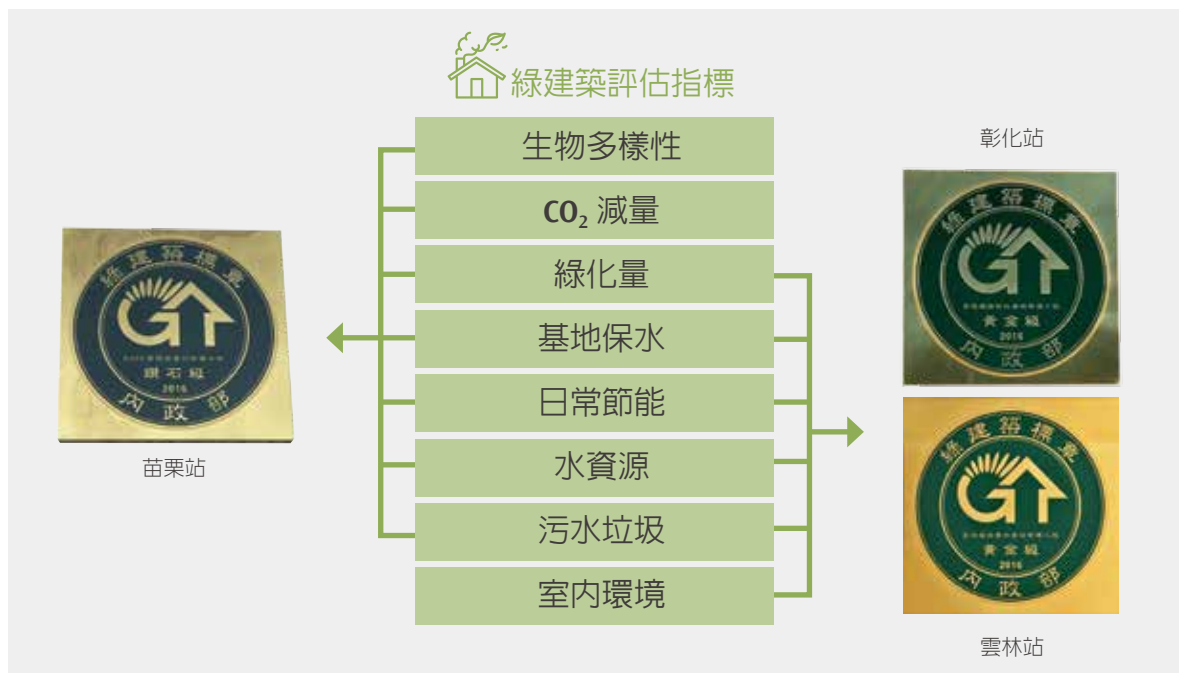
綠建築評估指標

生物多樣性

$CO_2$ 減量

綠化量

基地保水

日常節能

水資源

污水垃圾

室內環境

綠建築標章
鑽石級
2016
內政部

苗栗站

彰化站

綠建築標章
黃金級
2016
內政部

綠建築標章
黃金級
2016
內政部

雲林站